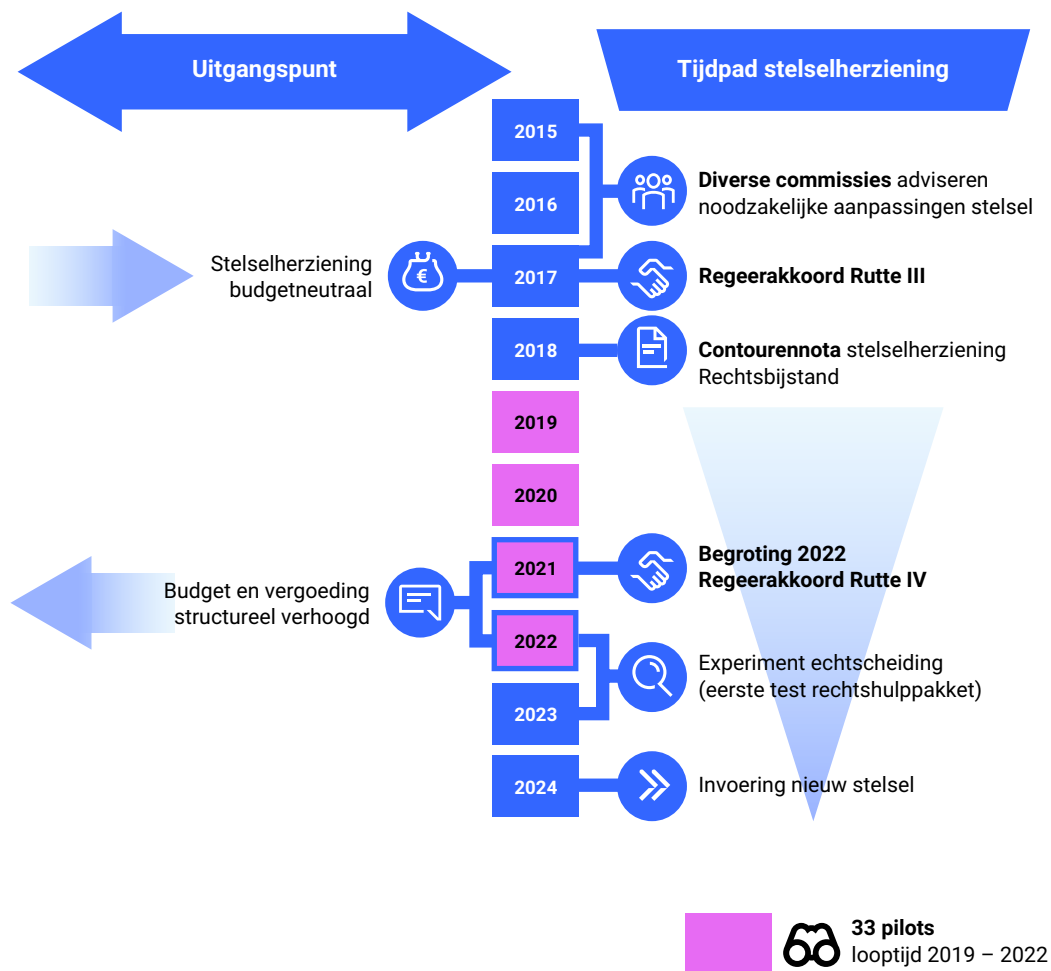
Uitgangspunt

Tijdpad stelselherziening

2015

2016

Diverse commissies adviseren noodzakelijke aanpassingen stelsel

Stelselherziening budgetneutraal

2017

Regeerakkoord Rutte III

2018

Contourennota stelselherziening Rechtsbijstand

2019

2020

2021

Begroting 2022
Regeerakkoord Rutte IV

Budget en vergoeding structureel verhoogd

2022

Experiment echtscheiding (eerste test rechtshulppakket)

2023

2024

Invoering nieuw stelsel

33 pilots
looptijd 2019 – 2022